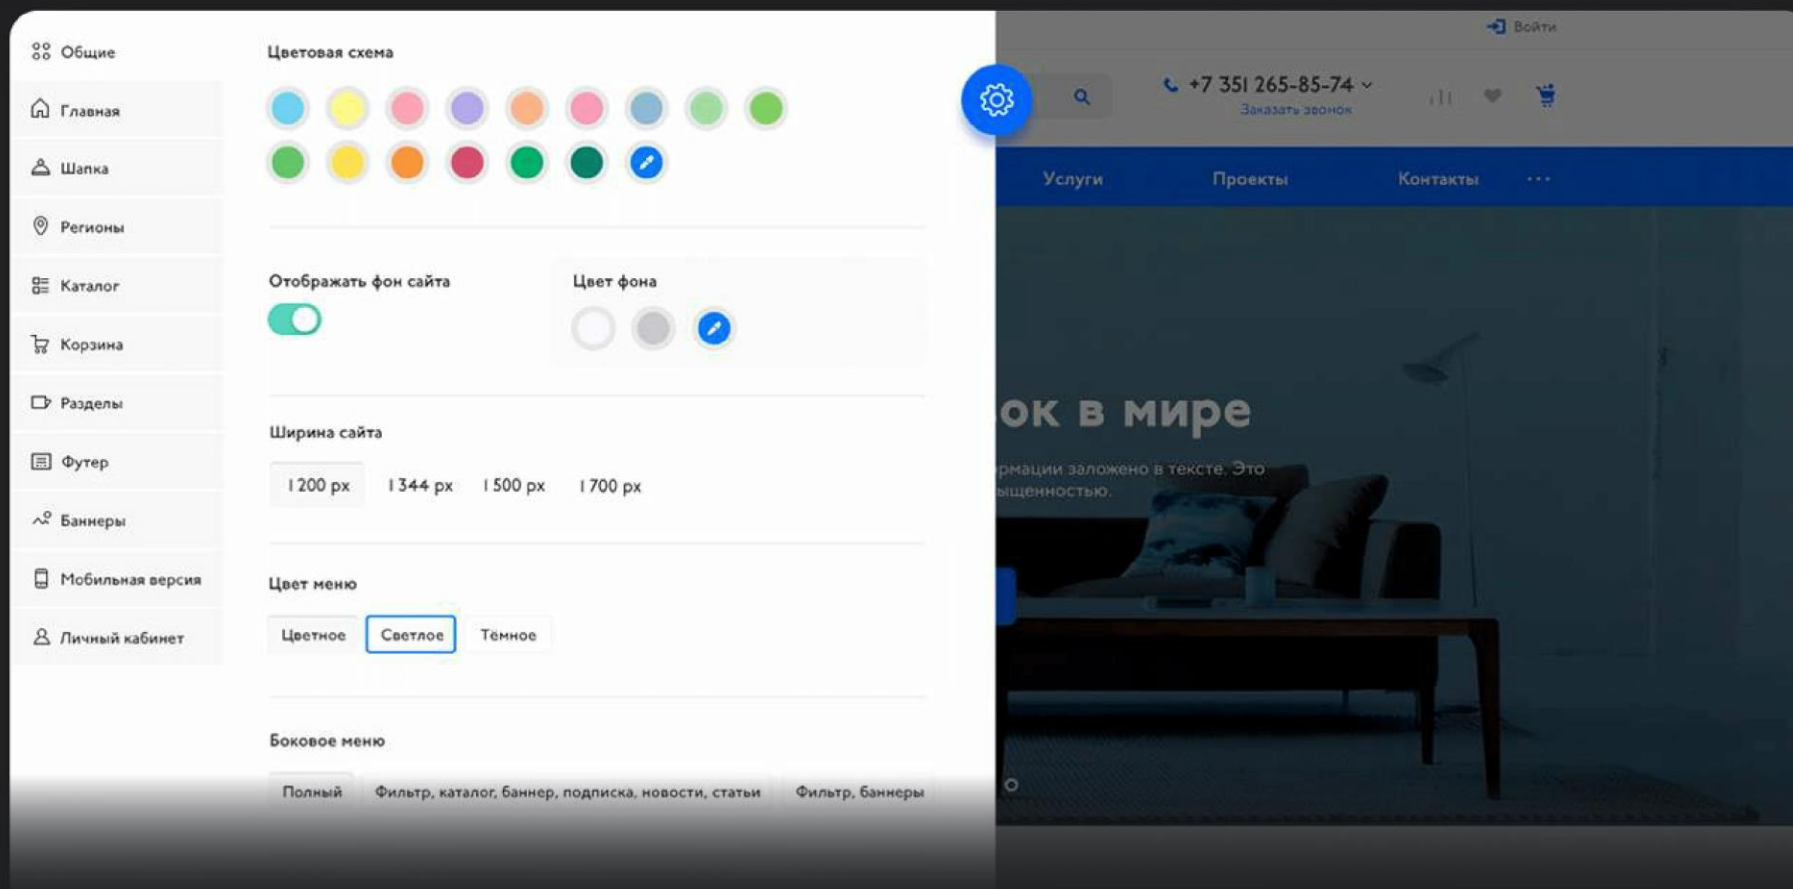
Общие
Главная
Шапка
Регионы
Каталог
Корзина
Разделы
Футер
Баннеры
Мобильная версия
Личный кабинет

Цветовая схема

Отображать фон сайта

Цвет фона

Ширина сайта

1 200 px 1 344 px 1 500 px 1 700 px

Цвет меню

Цветное Светлое Тёмное

Боковое меню

Полный Фильтр, каталог, баннер, подписка, новости, статьи Фильтр, баннеры

Войти

+7 351 265-85-74

Заказать звонок

Услуги Проекты Контакты ···

ок в мире

рмации заложено в тексте. Это
ышенностью.